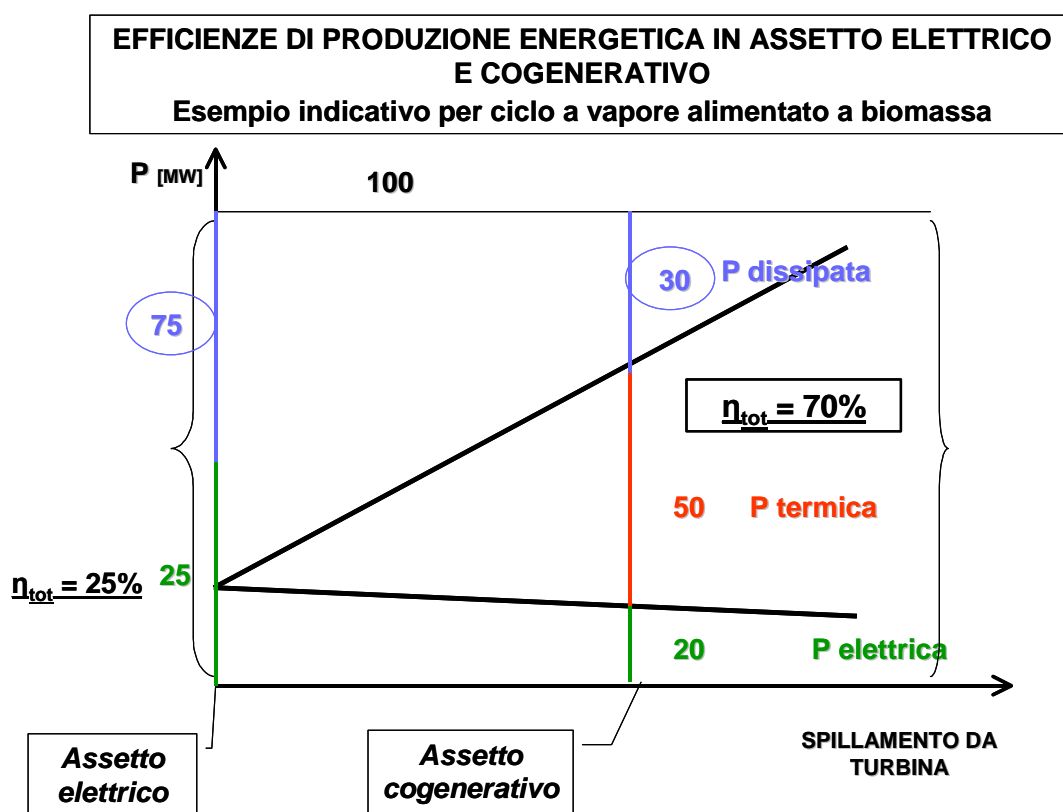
EFFICIENZE DI PRODUZIONE ENERGETICA IN ASSETTO ELETTRICO E COGENERATIVO

Esempio indicativo per ciclo a vapore alimentato a biomassa

P [MW]

100

75

30 P dissipata

$\eta_{tot}$ = 70%

50 P termica

$\eta_{tot}$ = 25%

25

20 P elettrica

Assetto elettrico

Assetto cogenerativo

SPILLAMENTO DA TURBINA